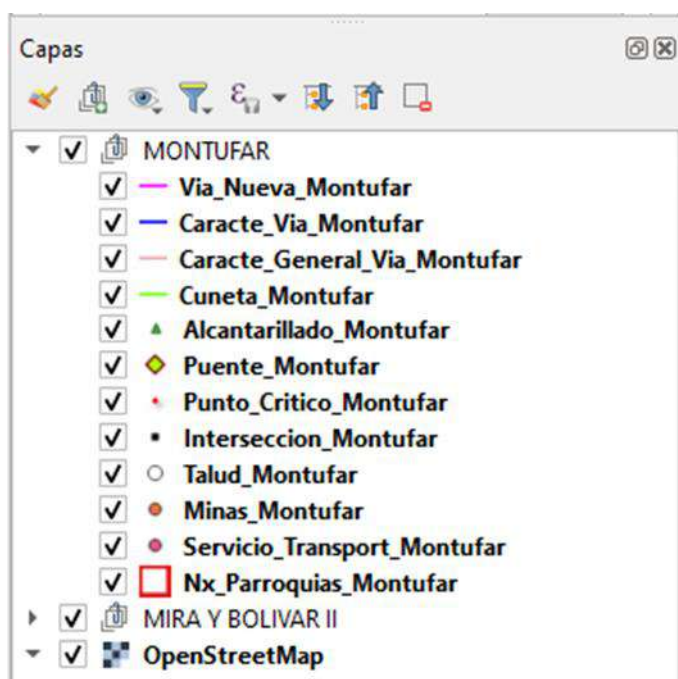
Capas

MONTUFAR
Via_Nueva_Montufar
Caracte_Via_Montufar
Caracte_General_Via_Montufar
Cuneta_Montufar
Alcantarillado_Montufar
Puente_Montufar
Punto_Critico_Montufar
Interseccion_Montufar
Talud_Montufar
Minas_Montufar
Servicio_Transport_Montufar
Nx_Parroquias_Montufar
MIRA Y BOLIVAR II
OpenStreetMap